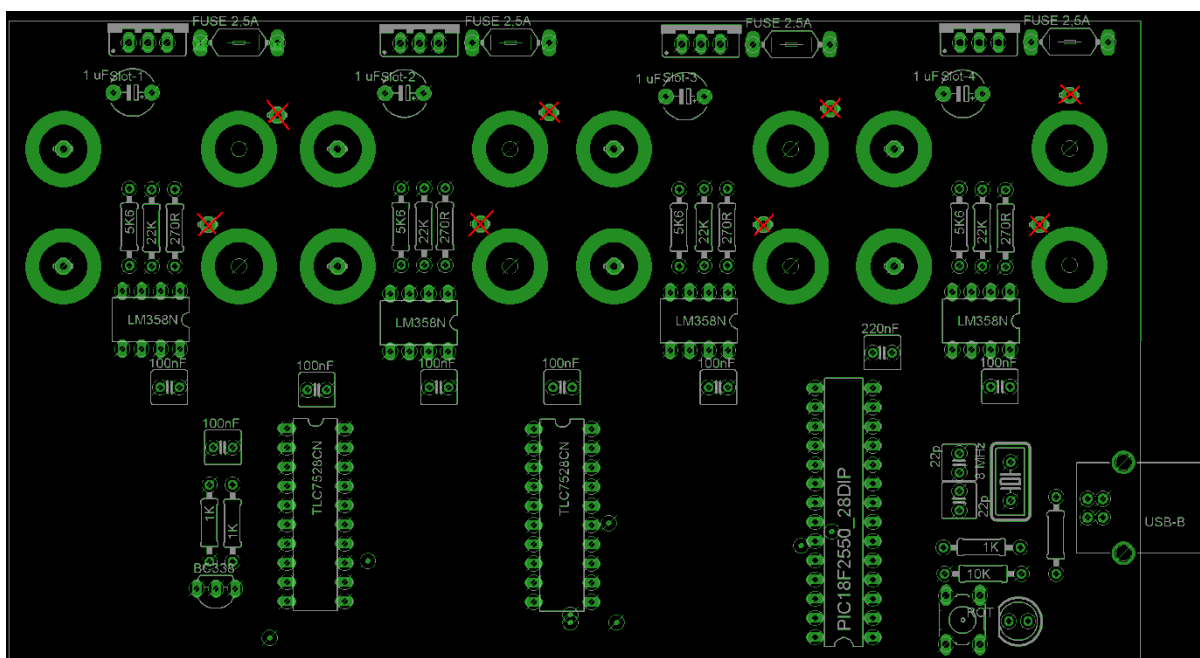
FUSE 2.5A
FUSE 2.5A
FUSE 2.5A
FUSE 2.5A
1 uF Slot-1
1 uF Slot-2
1 uF Slot-3
1 uF Slot-4
5K6
22K
270R
5K6
22K
270R
5K6
22K
270R
5K6
22K
270R
LM358N
LM358N
LM358N
LM358N
220nF
100nF
100nF
100nF
100nF
100nF
100nF
TLC7528CN
TLC7528CN
PIC18F2550_28DIP
22p
8 MHz
22p
1K
1K
BC338
1K
10K
RST
USB-B